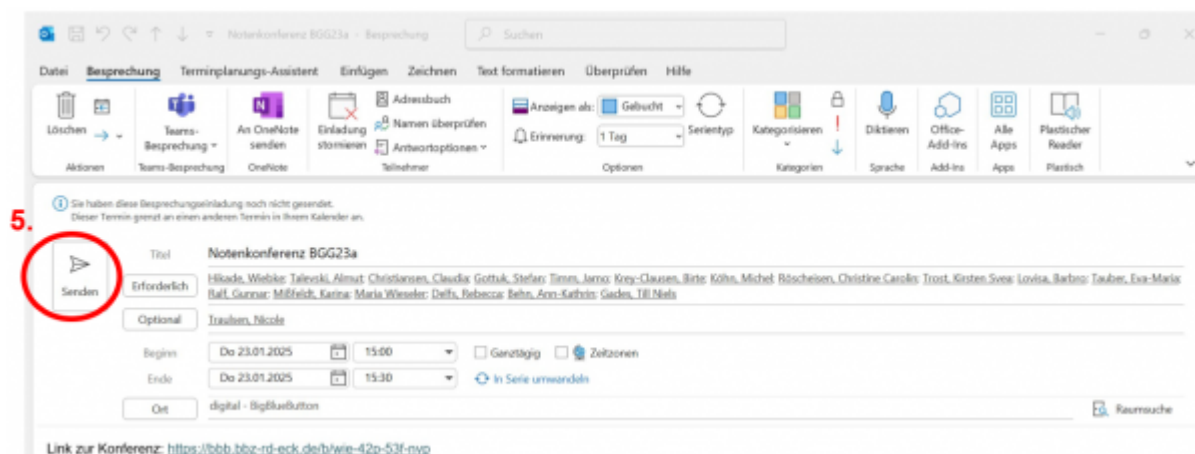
Notenkonferenz BGG23a - Besprechung

Suchen

Datei Besprechung Terminplanungs-Assistent Einfügen Zeichnen Text formatieren Überprüfen Hilfe

Löschen
Aktionen

Teams-Besprechung
Teams-Besprechung

An OneNote senden
OneNote

Einladung stornieren
Adressbuch
Namen überprüfen
Antwortoptionen
Teilnehmer

Anzeigen als: Gebucht
Erinnerung: 1 Tag
Serientyp
Optionen

Kategorisieren
Kategorien

Diktieren
Sprache

Office-Add-Ins
Add-Ins

Alle Apps
Apps

Plastischer Reader
Plastisch

Sie haben diese Besprechungseinladung noch nicht gesendet.
Dieser Termin grenzt an einen anderen Termin in Ihrem Kalender an.

5.

Senden

Titel Notenkonferenz BGG23a

Erforderlich Hikade, Wiebke; Talevski, Almut; Christiansen, Claudia; Gottuk, Stefan; Timm, Jarno; Krey-Clausen, Birte; Köhn, Michel; Röscheisen, Christine Carolin; Trost, Kirsten Svea; Lovisa, Barbro; Tauber, Eva-Maria; Ralf, Gunnar; Mißfeldt, Karina; Maria Wieseler; Delfs, Rebecca; Behn, Ann-Kathrin; Gades, Till Niels

Optional Traulsen, Nicole

Beginn Do 23.01.2025 15:00 Ganztägig Zeitzonen

Ende Do 23.01.2025 15:30 In Serie umwandeln

Ort digital - BigBlueButton

Raumsuche

Link zur Konferenz: https://bbb.bbz-rd-eck.de/b/wie-42p-53f-nvp